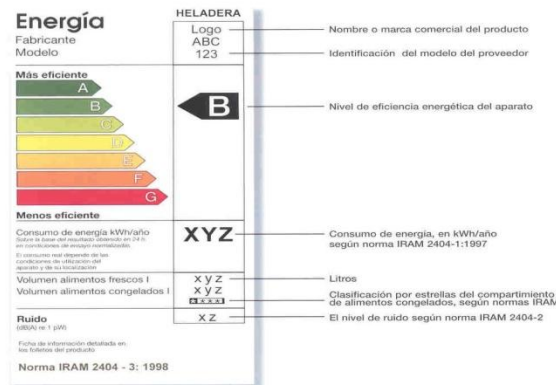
Energía
Fabricante
Modelo

HELADERA
Logo
ABC
123

Nombre o marca comercial del producto
Identificación del modelo del proveedor

Más eficiente
A
B
C
D
E
F
G

B

Nivel de eficiencia energética del aparato

Menos eficiente

Consumo de energía kWh/año
Sobre la base del resultado obtenido en 24 h en condiciones de ensayo normalizadas

El consumo real depende de las condiciones de utilización del aparato y de su localización

XYZ

Consumo de energía, en kWh/año según norma IRAM 2404-1:1997

Volumen alimentos frescos l
Volumen alimentos congelados l

x y z
x y z
****

Litros
Clasificación por estrellas del compartimiento de alimentos congelados, según normas IRAM

Ruido
(dB(A) re 1 pW)

x z

El nivel de ruido según norma IRAM 2404-2

Ficha de información detallada en los folletos del producto

Norma IRAM 2404 - 3: 1998